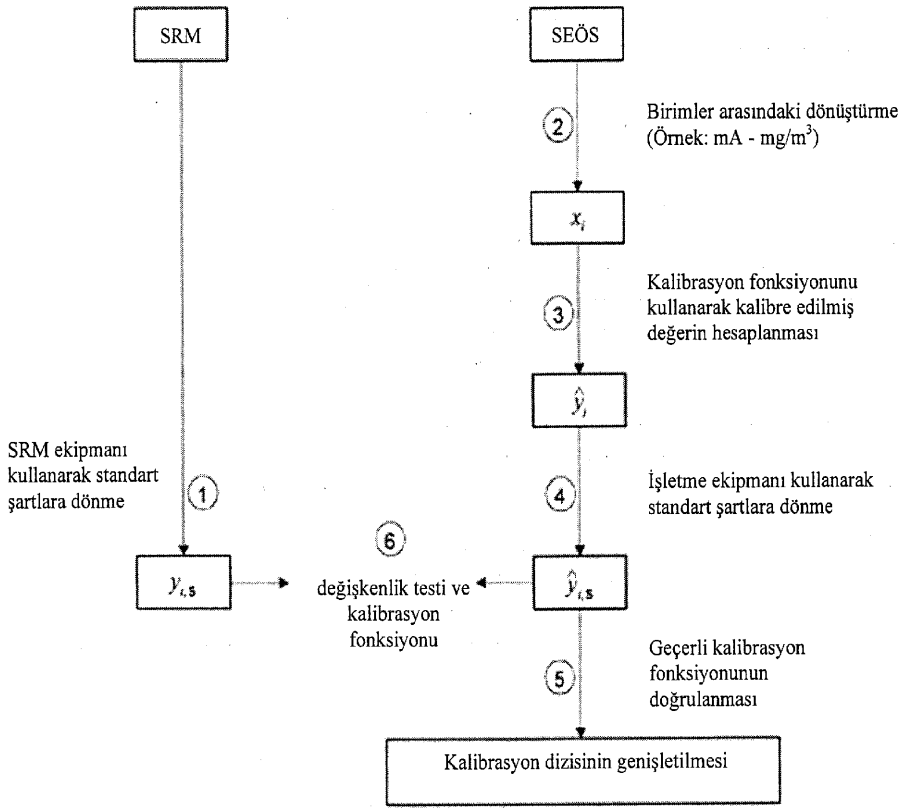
SRM

SEÖS

2

Birimler arasındaki dönüştürme (Örnek: mA - mg/m$^3$)

$x_i$

Kalibrasyon fonksiyonunu kullanarak kalibre edilmiş değerin hesaplanması

3

$\hat{y}_i$

SRM ekipmanı kullanarak standart şartlara dönme

1

4

İşletme ekipmanı kullanarak standart şartlara dönme

6

$y_{i,s}$

değişkenlik testi ve kalibrasyon fonksiyonu

$\hat{y}_{i,s}$

Geçerli kalibrasyon fonksiyonunun doğrulanması

5

Kalibrasyon dizisinin genişletilmesi